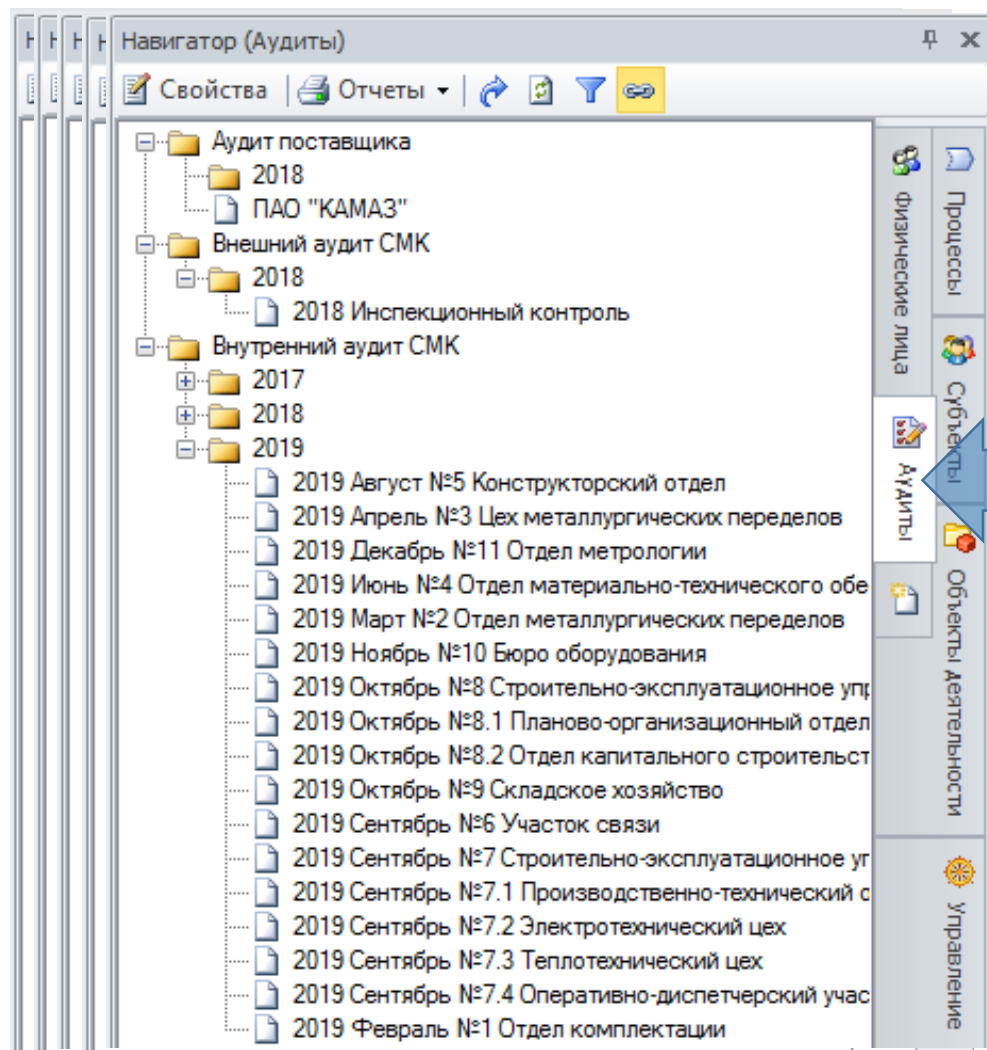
Навигатор (Аудиты)

Свойства | Отчеты

Аудит поставщика
2018
ПАО "КАМАЗ"
Внешний аудит СМК
2018
2018 Инспекционный контроль
Внутренний аудит СМК
2017
2018
2019
2019 Август №5 Конструкторский отдел
2019 Апрель №3 Цех металлургических переделов
2019 Декабрь №11 Отдел метрологии
2019 Июнь №4 Отдел материально-технического обе
2019 Март №2 Отдел металлургических переделов
2019 Ноябрь №10 Бюро оборудования
2019 Октябрь №8 Строительно-эксплуатационное упр
2019 Октябрь №8.1 Планово-организационный отдел
2019 Октябрь №8.2 Отдел капитального строительст
2019 Октябрь №9 Складское хозяйство
2019 Сентябрь №6 Участок связи
2019 Сентябрь №7 Строительно-эксплуатационное уг
2019 Сентябрь №7.1 Производственно-технический с
2019 Сентябрь №7.2 Электротехнический цех
2019 Сентябрь №7.3 Теплотехнический цех
2019 Сентябрь №7.4 Оперативно-диспетчерский учас
2019 Февраль №1 Отдел комплектации

Физические лица
Аудиты
Процессы
Субъекты
Объекты деятельности
Управление